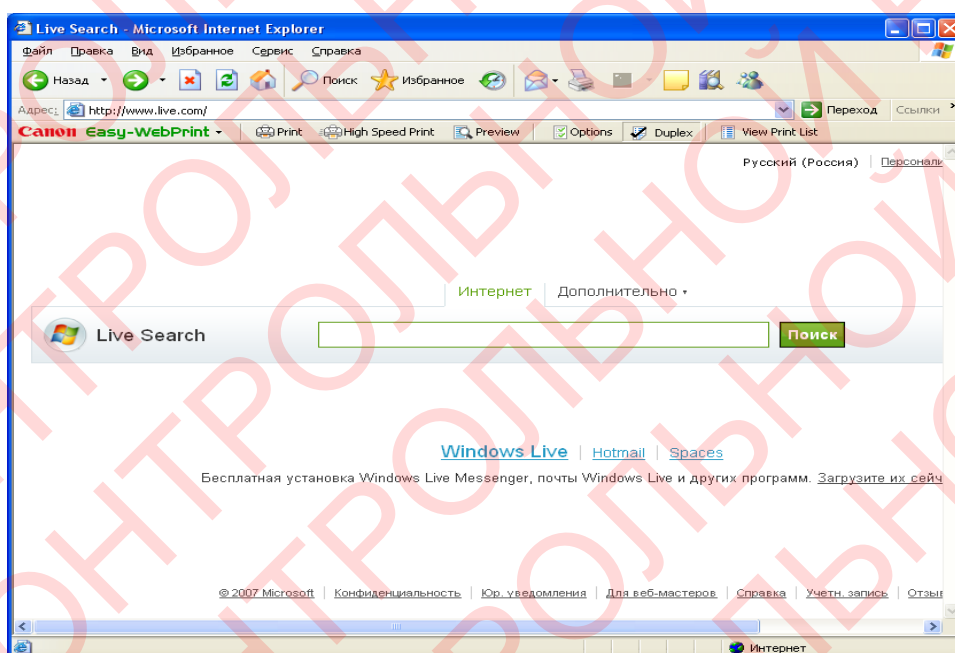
Live Search - Microsoft Internet Explorer

Файл Правка Вид Избранное Сервис Справка

Назад Поиск Избранное

Адрес: http://www.live.com/ Переход Ссылки

Canon Easy-WebPrint Print High Speed Print Preview Options Duplex View Print List

Русский (Россия) | Персонали

Интернет Дополнительно ▾

Live Search Поиск

Windows Live | Hotmail | Spaces

Бесплатная установка Windows Live Messenger, почты Windows Live и других программ. Загрузите их сейч

© 2007 Microsoft | Конфиденциальность | Юр. уведомления | Для веб-мастеров | Справка | Учетн. запись | Отзы

Интернет